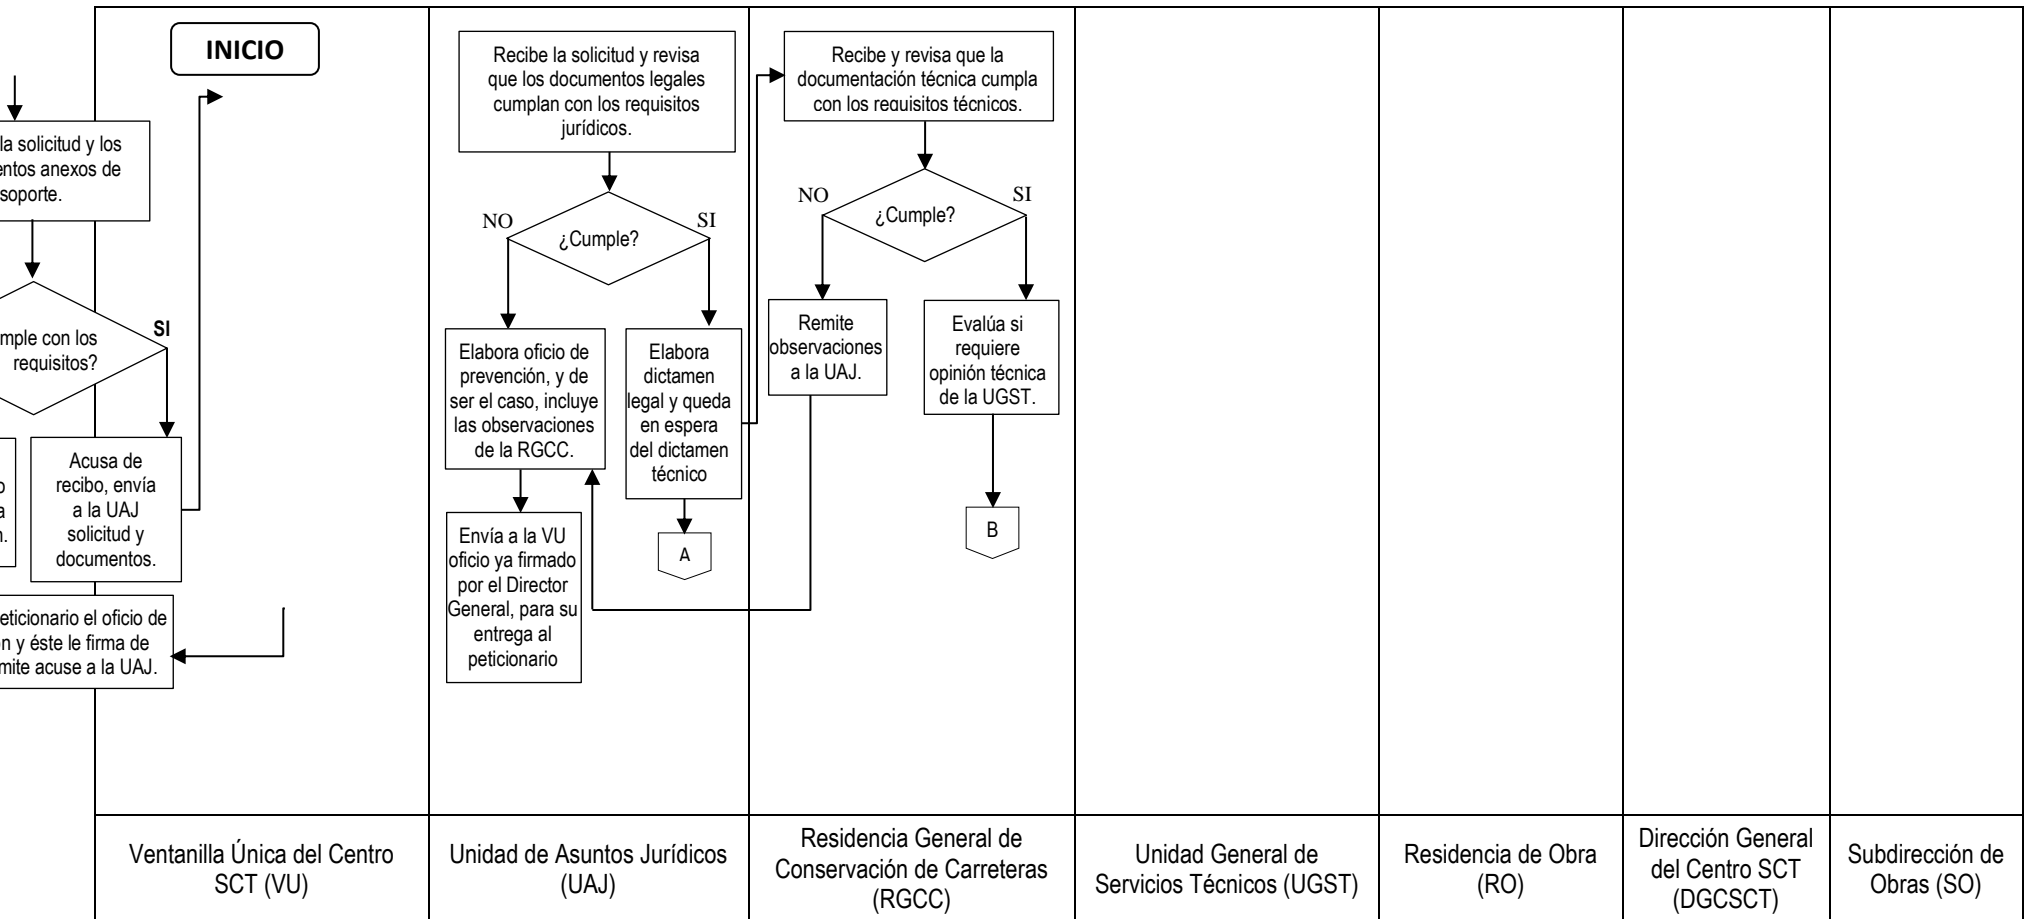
la solicitud y los
entos anexos de
soporte.

mple con los
requisitos?

SI

o
a
n.

Acusa de recibo, envía a la UAJ solicitud y documentos.

eticionario el oficio de
n y éste le firma de
mite acuse a la UAJ.

INICIO

Recibe la solicitud y revisa que los documentos legales cumplan con los requisitos jurídicos.

NO

¿Cumple?

SI

Elabora oficio de prevención, y de ser el caso, incluye las observaciones de la RGCC.

Elabora dictamen legal y queda en espera del dictamen técnico

A

Envía a la VU oficio ya firmado por el Director General, para su entrega al peticionario

Recibe y revisa que la documentación técnica cumpla con los requisitos técnicos.

NO

¿Cumple?

SI

Remite observaciones a la UAJ.

Evalúa si requiere opinión técnica de la UGST.

B

| Ventanilla Única del Centro SCT (VU) | Unidad de Asuntos Jurídicos (UAJ) | Residencia General de Conservación de Carreteras (RGCC) | Unidad General de Servicios Técnicos (UGST) | Residencia de Obra (RO) | Dirección General del Centro SCT (DGCSCT) | Subdirección de Obras (SO) |